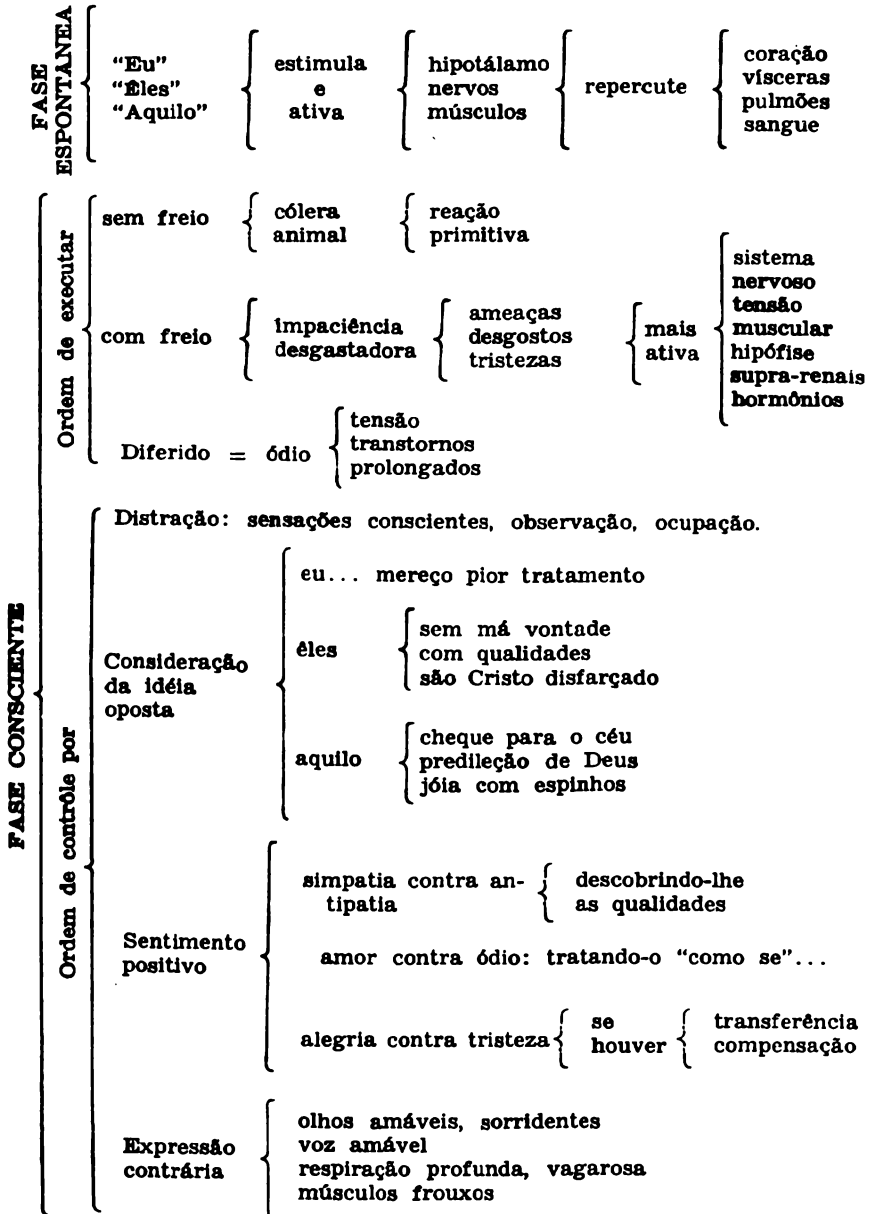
FASE ESPONTÂNEA

"Eu"
"Êles"
"Aquilo"

estimula
e
ativa

hipotálamo
nervos
músculos

repercute

coração
vísceras
pulmões
sangue

FASE CONSCIENTE

Ordem de executar

sem freio

cólera
animal

reação
primitiva

com freio

impaciência
desgastadora

ameaças
desgostos
tristezas

mais
ativa

sistema
nervoso
tensão
muscular
hipófise
supra-renais
hormônios

Diferido = ódio

tensão
transtornos
prolongados

Ordem de contrôle por

Distração: sensações conscientes, observação, ocupação.

Consideração da idéia oposta

eu... mereço pior tratamento

êles

sem má vontade
com qualidades
são Cristo disfarçado

aquilo

cheque para o céu
predileção de Deus
jóia com espinhos

Sentimento positivo

simpatia contra antipatia

descobrindo-lhe
as qualidades

amor contra ódio: tratando-o "como se"...

alegria contra tristeza

se
houver

transferência
compensação

Expressão contrária

olhos amáveis, sorridentes
voz amável
respiração profunda, vagarosa
músculos frouxos